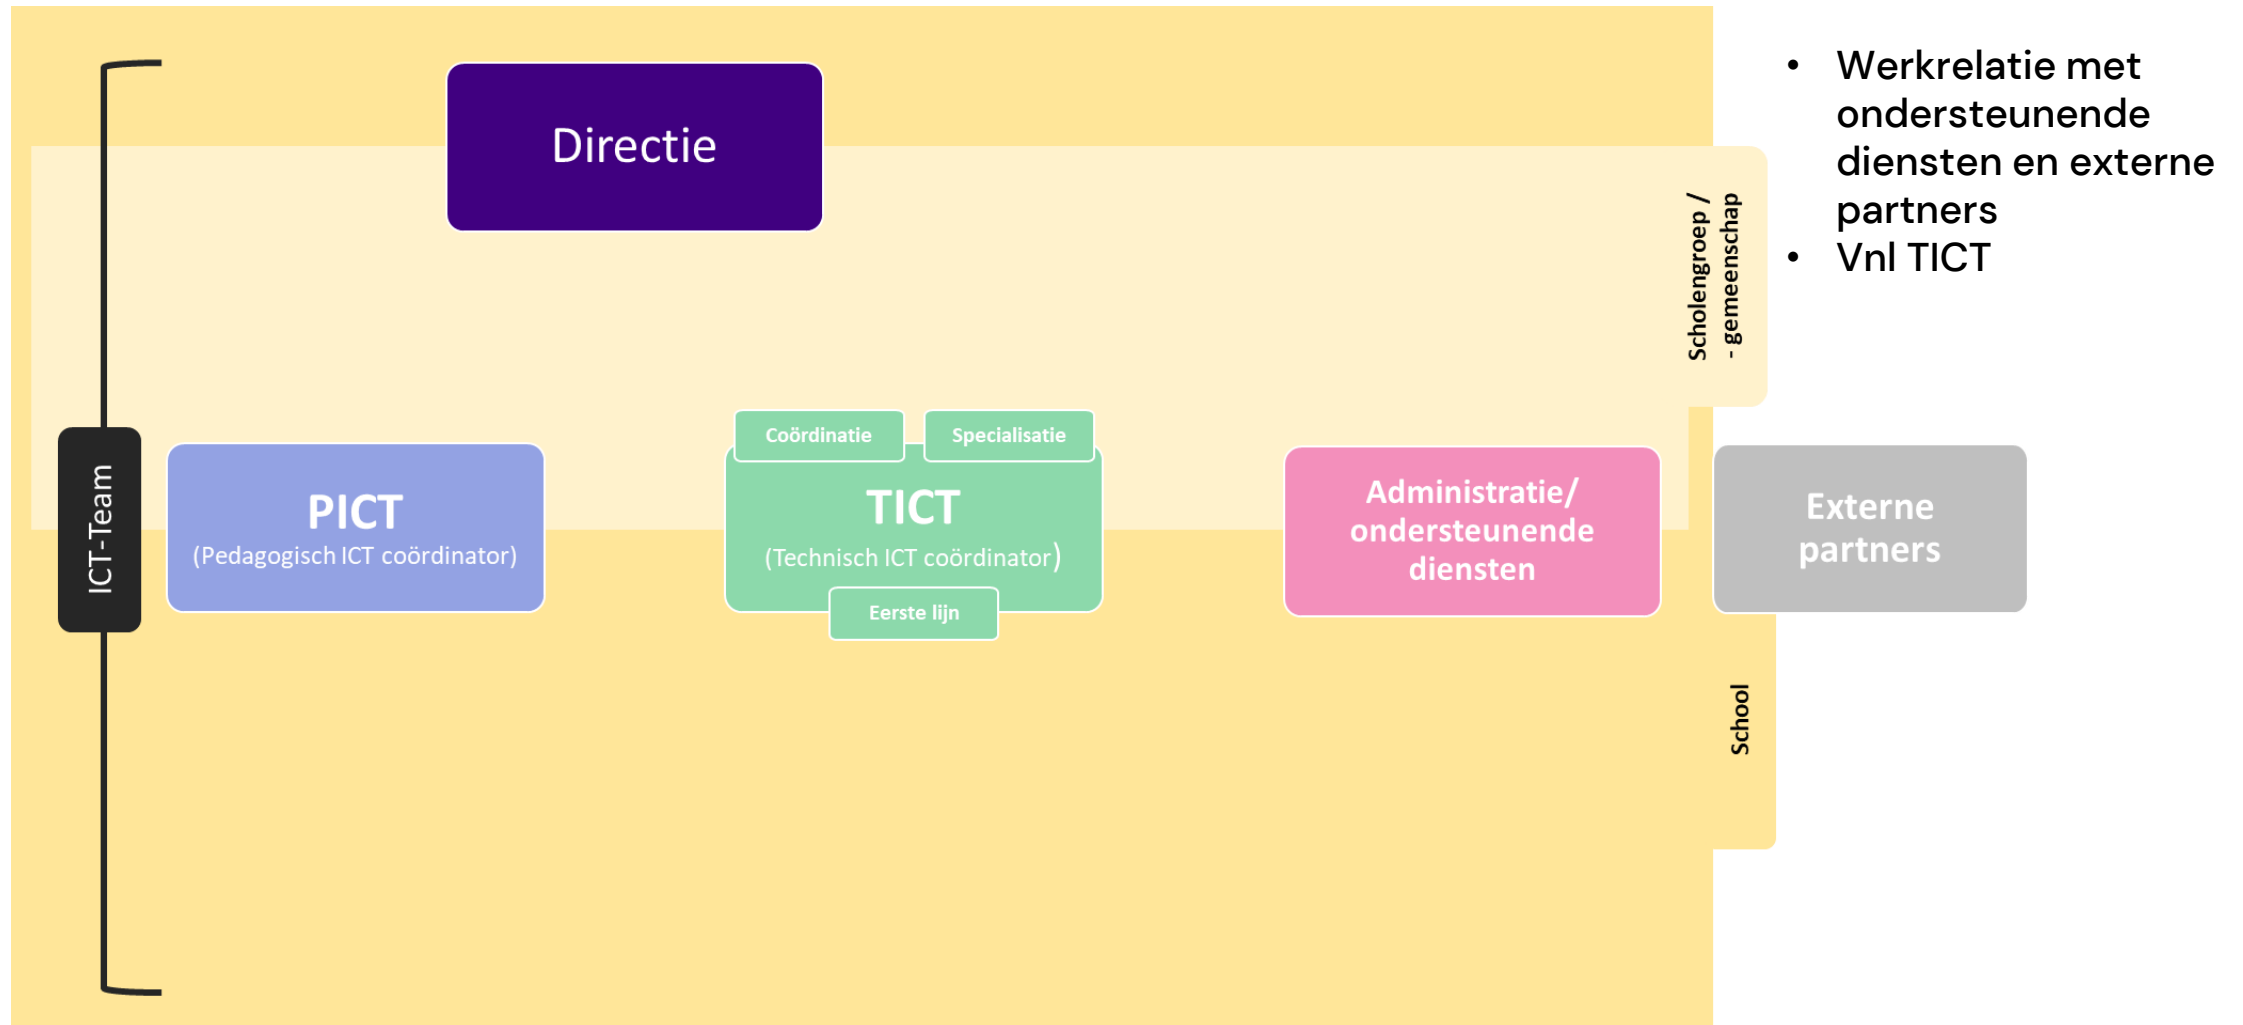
Directie

Scholengroep / - gemeenschap

ICT-Team

PICT
(Pedagogisch ICT coördinator)

Coördinatie

Specialisatie

TICT
(Technisch ICT coördinator)

Eerste lijn

Administratie/ ondersteunende diensten

Externe partners

School

- Werkrelatie met ondersteunende diensten en externe partners
- Vnl TICT